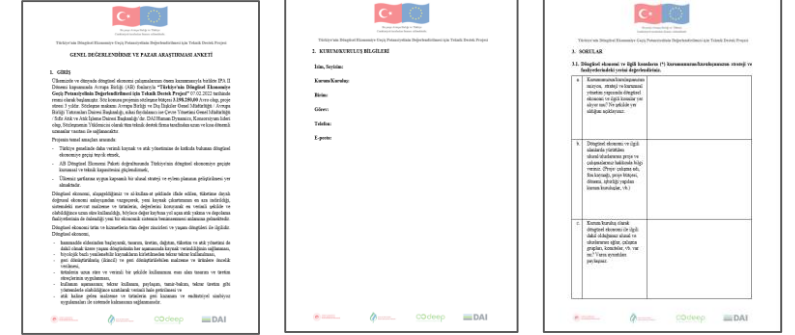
Türkiye'nin Döngüsel Ekonomiye Geçiş Potansiyelinin Değerlendirilmesi için Teknik Destek Projesi

GENEL DEĞERLENDİRME VE PAZAR ARAŞTIRMASI ANKETİ

1. GİRİŞ

Ülkemizde ve dünyada döngüsel ekonomi çalışmalarının önemi kazanmasıyla birlikte IPA II Dönemi kapsamında Avrupa Birliği (AB) fonlarıyla "Türkiye'nin Döngüsel Ekonomiye Geçiş Potansiyelinin Değerlendirilmesi için Teknik Destek Projesi" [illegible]

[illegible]

2. KURUM/KURULUŞ BİLGİLERİ

İsim, Soyisim:

Kurum/Kuruluş:

Birim:

Görev:

Telefon:

E-posta:

3. SORULAR

3.1. Döngüsel ekonomi ve ilgili konularda (*) kurumunuzun/kuruluşunuzun strateji ve faaliyetlerindeki yerini değerlendiriniz.

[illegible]

CDdeep DAI